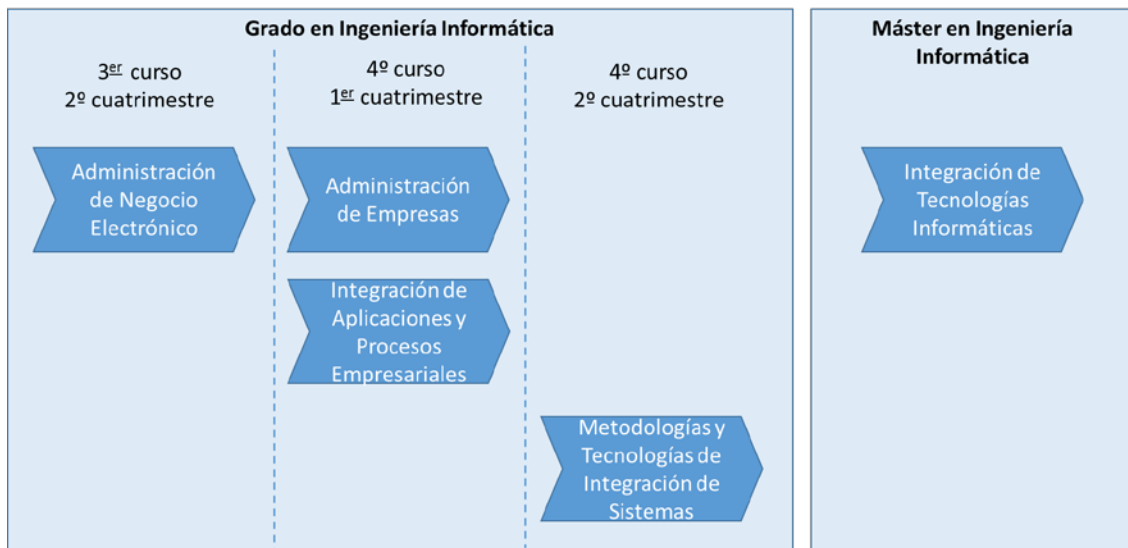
Grado en Ingeniería Informática

3$^{er}$ curso
2º cuatrimestre

Administración de Negocio Electrónico

4º curso
1$^{er}$ cuatrimestre

Administración de Empresas

Integración de Aplicaciones y Procesos Empresariales

4º curso
2º cuatrimestre

Metodologías y Tecnologías de Integración de Sistemas

Máster en Ingeniería Informática

Integración de Tecnologías Informáticas